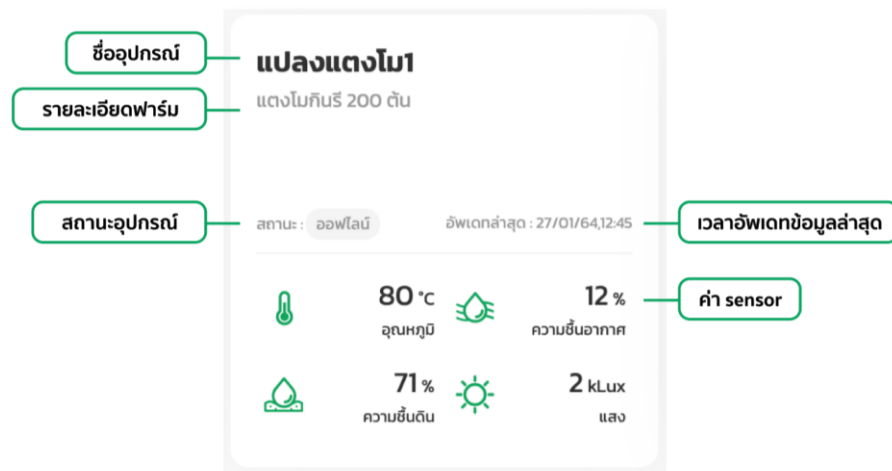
ชื่ออุปกรณ์

แปลงแตงโม1

รายละเอียดฟาร์ม

แตงโมกินรี 200 ตัน

สถานะอุปกรณ์

สถานะ : ออฟไลน์

อัพเดทล่าสุด : 27/01/64,12:45

เวลาอัพเดทข้อมูลล่าสุด

80 °C
อุณหภูมิ

12 %
ความชื้นอากาศ

ค่า sensor

71 %
ความชื้นดิน

2 kLux
แสง